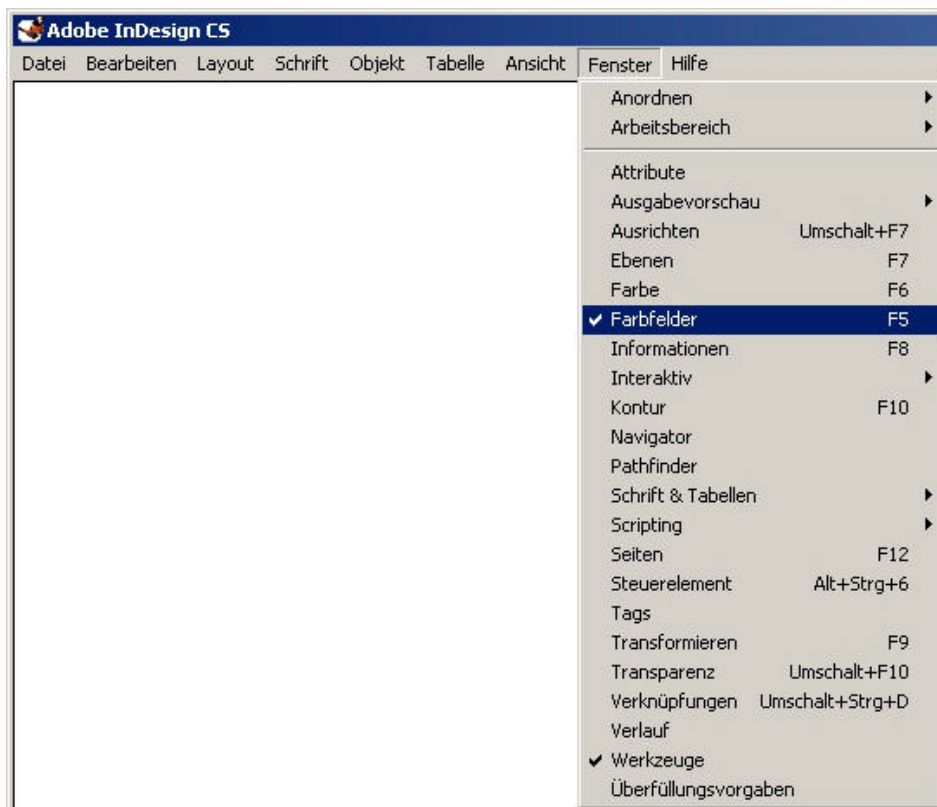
Adobe InDesign CS

Datei Bearbeiten Layout Schrift Objekt Tabelle Ansicht Fenster Hilfe

Anordnen
Arbeitsbereich

Attribute
Ausgabevorschau
Ausrichten Umschalt+F7
Ebenen F7
Farbe F6
✔ Farbfelder F5
Informationen F8
Interaktiv
Kontur F10
Navigator
Pathfinder
Schrift & Tabellen
Scripting
Seiten F12
Steuerelement Alt+Strg+6
Tags
Transformieren F9
Transparenz Umschalt+F10
Verknüpfungen Umschalt+Strg+D
Verlauf
✔ Werkzeuge
Überfüllungsvorgaben